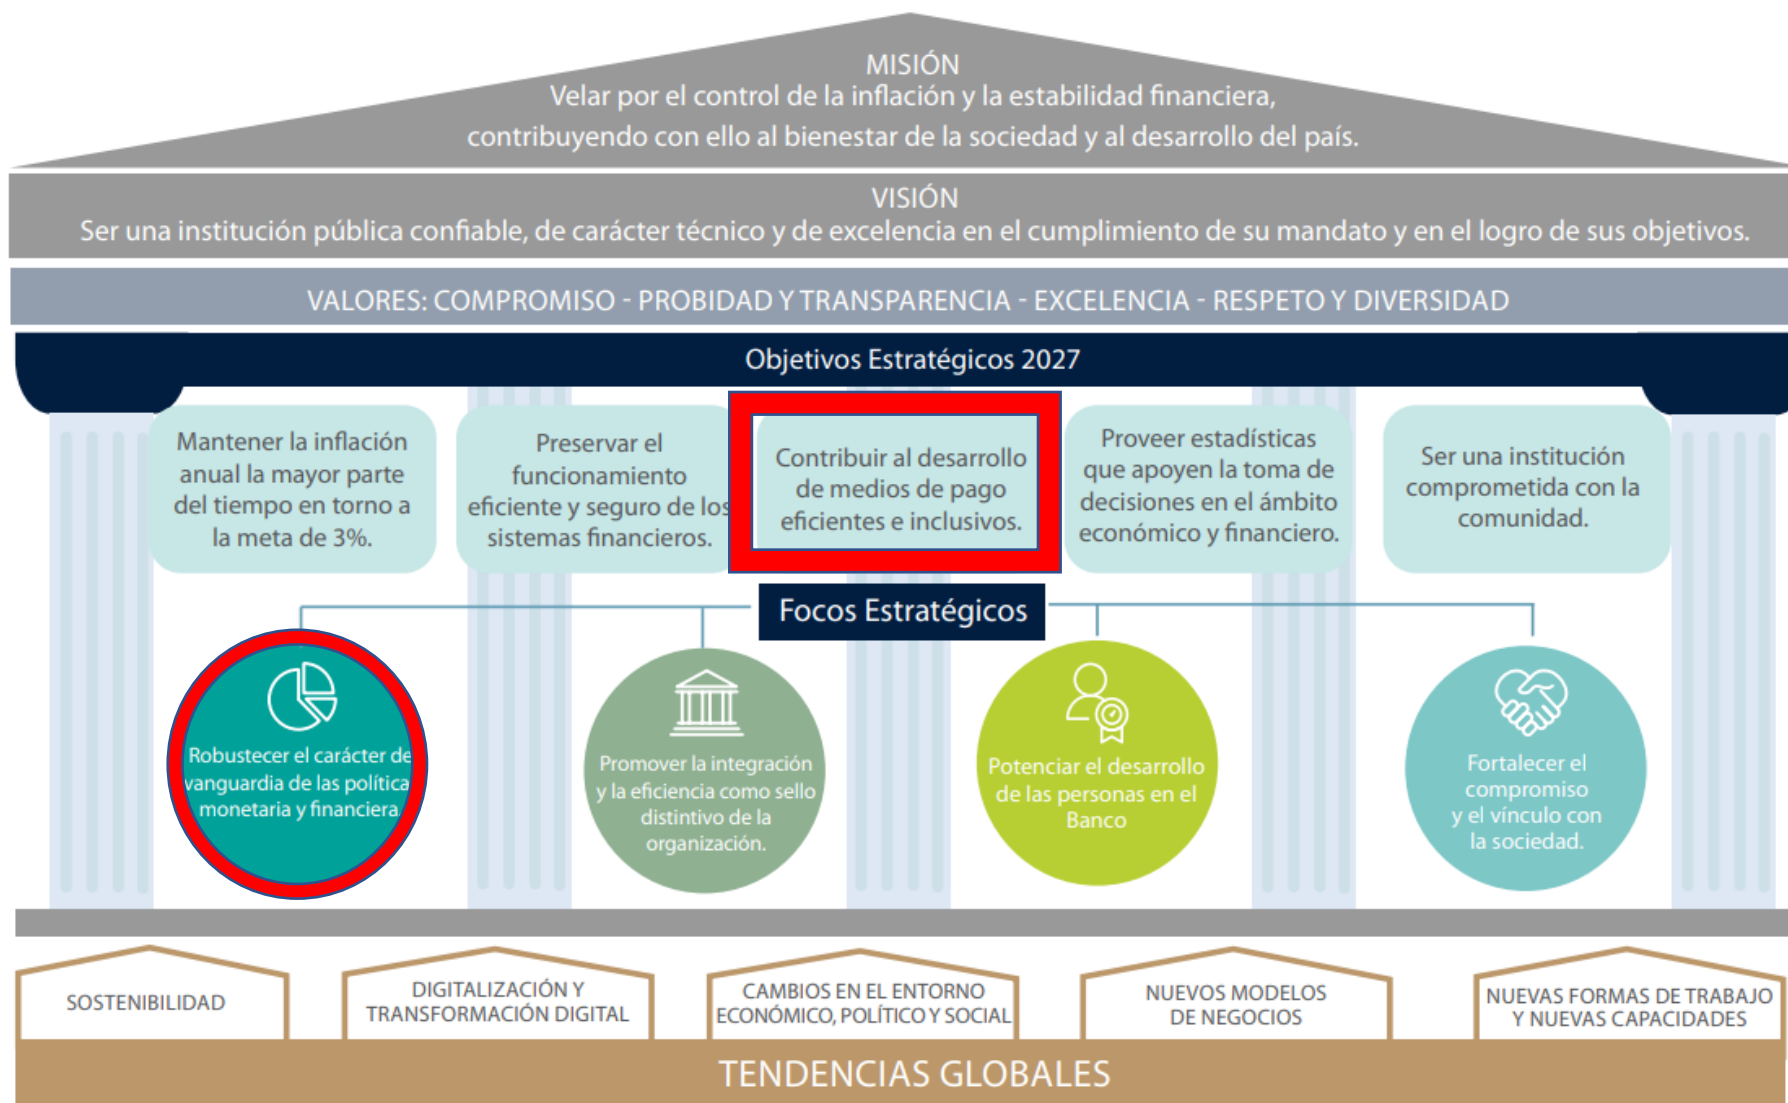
MISIÓN
Velar por el control de la inflación y la estabilidad financiera, contribuyendo con ello al bienestar de la sociedad y al desarrollo del país.

VISIÓN
Ser una institución pública confiable, de carácter técnico y de excelencia en el cumplimiento de su mandato y en el logro de sus objetivos.

VALORES: COMPROMISO - PROBIDAD Y TRANSPARENCIA - EXCELENCIA - RESPETO Y DIVERSIDAD

Objetivos Estratégicos 2027

Mantener la inflación anual la mayor parte del tiempo en torno a la meta de 3%.

Preservar el funcionamiento eficiente y seguro de los sistemas financieros.

Contribuir al desarrollo de medios de pago eficientes e inclusivos.

Proveer estadísticas que apoyen la toma de decisiones en el ámbito económico y financiero.

Ser una institución comprometida con la comunidad.

Focos Estratégicos

Robustecer el carácter de vanguardia de las política monetaria y financiera

Promover la integración y la eficiencia como sello distintivo de la organización.

Potenciar el desarrollo de las personas en el Banco

Fortalecer el compromiso y el vínculo con la sociedad.

SOSTENIBILIDAD

DIGITALIZACIÓN Y TRANSFORMACIÓN DIGITAL

CAMBIOS EN EL ENTORNO ECONÓMICO, POLÍTICO Y SOCIAL

NUEVOS MODELOS DE NEGOCIOS

NUEVAS FORMAS DE TRABAJO Y NUEVAS CAPACIDADES

TENDENCIAS GLOBALES